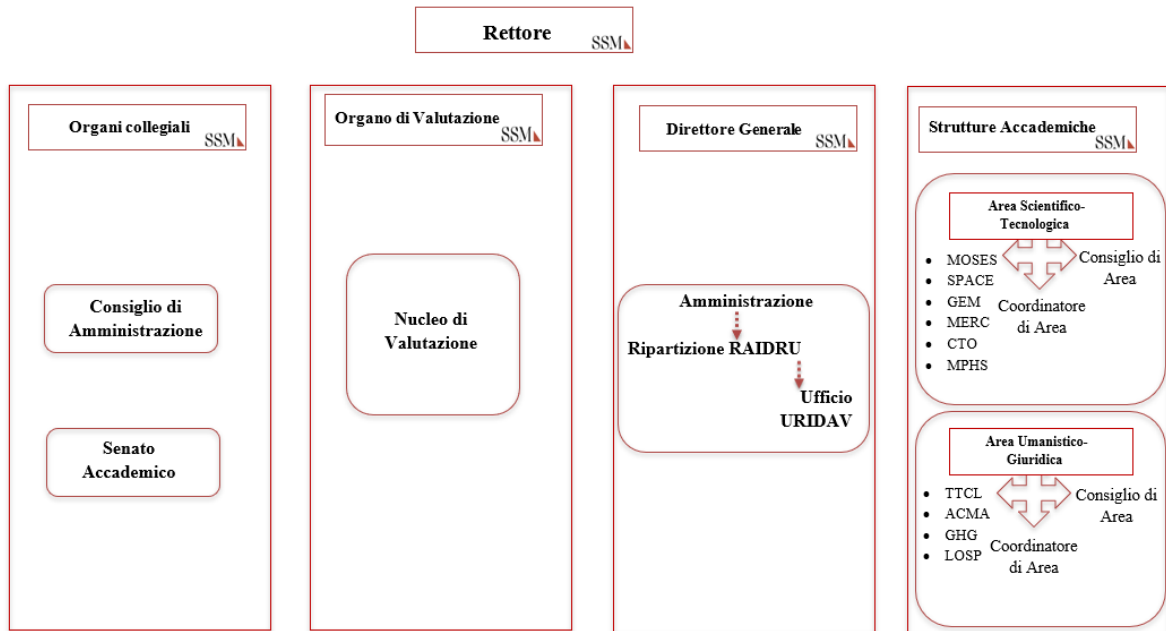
Rettore SSM

Organi collegiali SSM

Consiglio di Amministrazione

Senato Accademico

Organo di Valutazione SSM

Nucleo di Valutazione

Direttore Generale SSM

Amministrazione

Ripartizione RAIDRU

Ufficio URIDAV

Strutture Accademiche SSM

Area Scientifico-Tecnologica

- MOSES
- SPACE
- GEM
- MERC
- CTO
- MPHS

Consiglio di Area

Coordinatore di Area

Area Umanistico-Giuridica

- TTCL
- ACMA
- GHG
- LOSP

Consiglio di Area

Coordinatore di Area